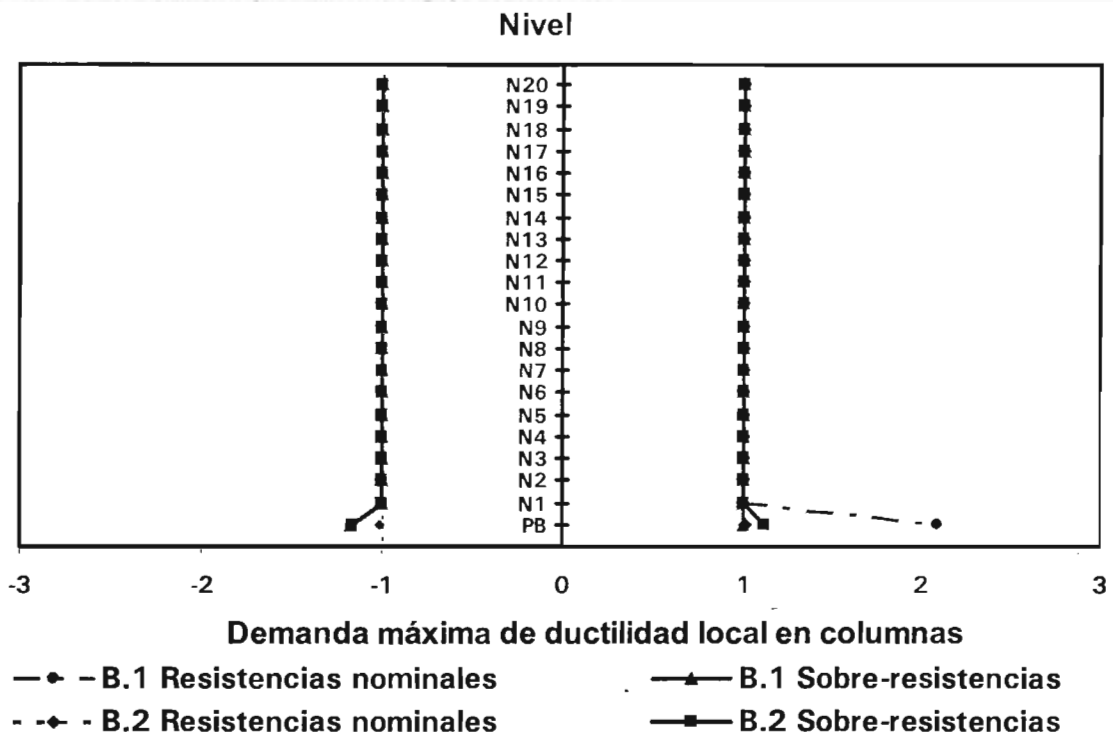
Nivel

N20
N19
N18
N17
N16
N15
N14
N13
N12
N11
N10
N9
N8
N7
N6
N5
N4
N3
N2
N1
PB

-3 -2 -1 0 1 2 3

Demanda máxima de ductilidad local en columnas

B.1 Resistencias nominales
B.1 Sobre-resistencias
B.2 Resistencias nominales
B.2 Sobre-resistencias